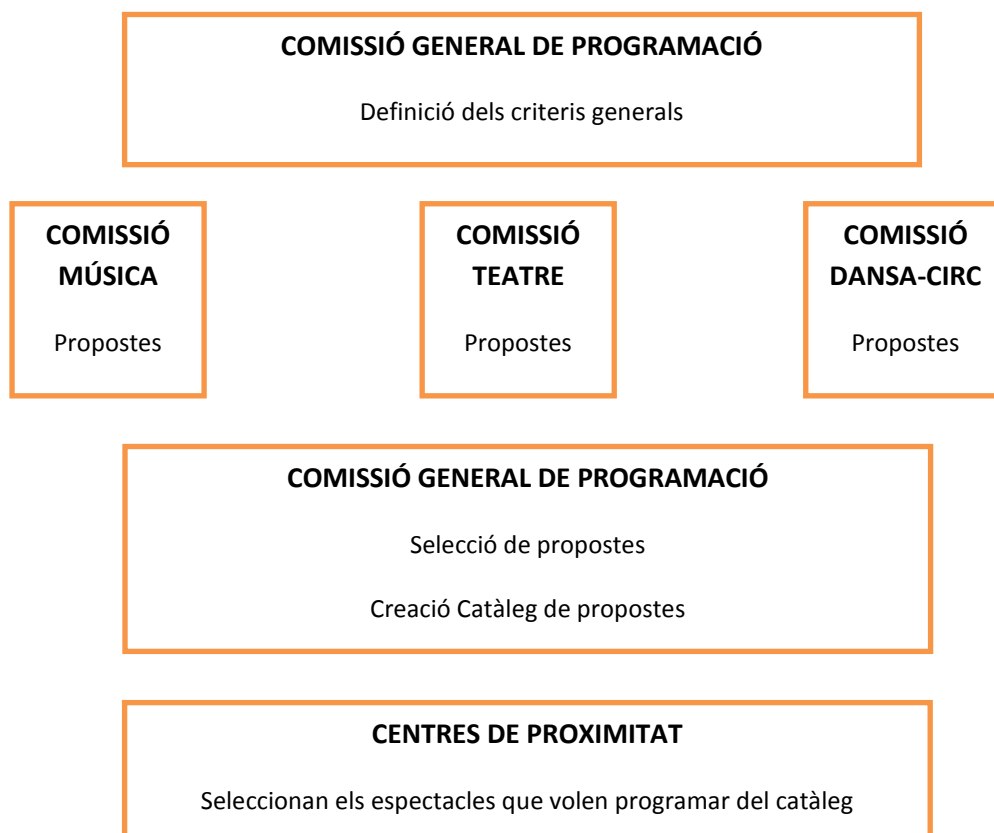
**COMISSIÓ GENERAL DE PROGRAMACIÓ**

Definició dels criteris generals

**COMISSIÓ MÚSICA**

Propostes

**COMISSIÓ TEATRE**

Propostes

**COMISSIÓ DANSA-CIRC**

Propostes

**COMISSIÓ GENERAL DE PROGRAMACIÓ**

Selecció de propostes

Creació Catàleg de propostes

**CENTRES DE PROXIMITAT**

Seleccionan els espectacles que volen programar del catàleg